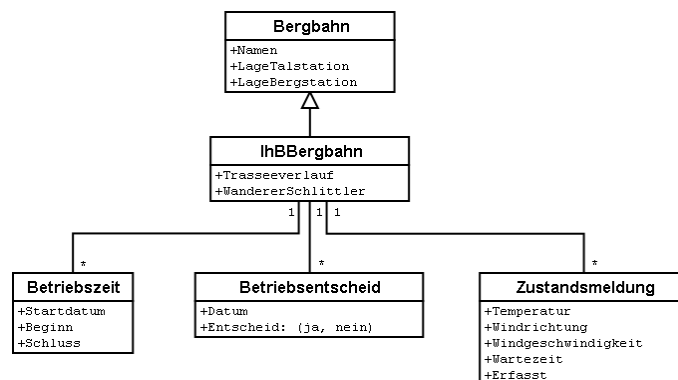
Bergbahn

+Namen
+LageTalstation
+LageBergstation

IhBBergbahn

+Trasseeverlauf
+WandererSchlittler

1 1 1

*

*

*

Betriebszeit

+Startdatum
+Beginn
+Schluss

Betriebsentscheid

+Datum
+Entscheid: (ja, nein)

Zustandsmeldung

+Temperatur
+Windrichtung
+Windgeschwindigkeit
+Wartezeit
+Erfasst